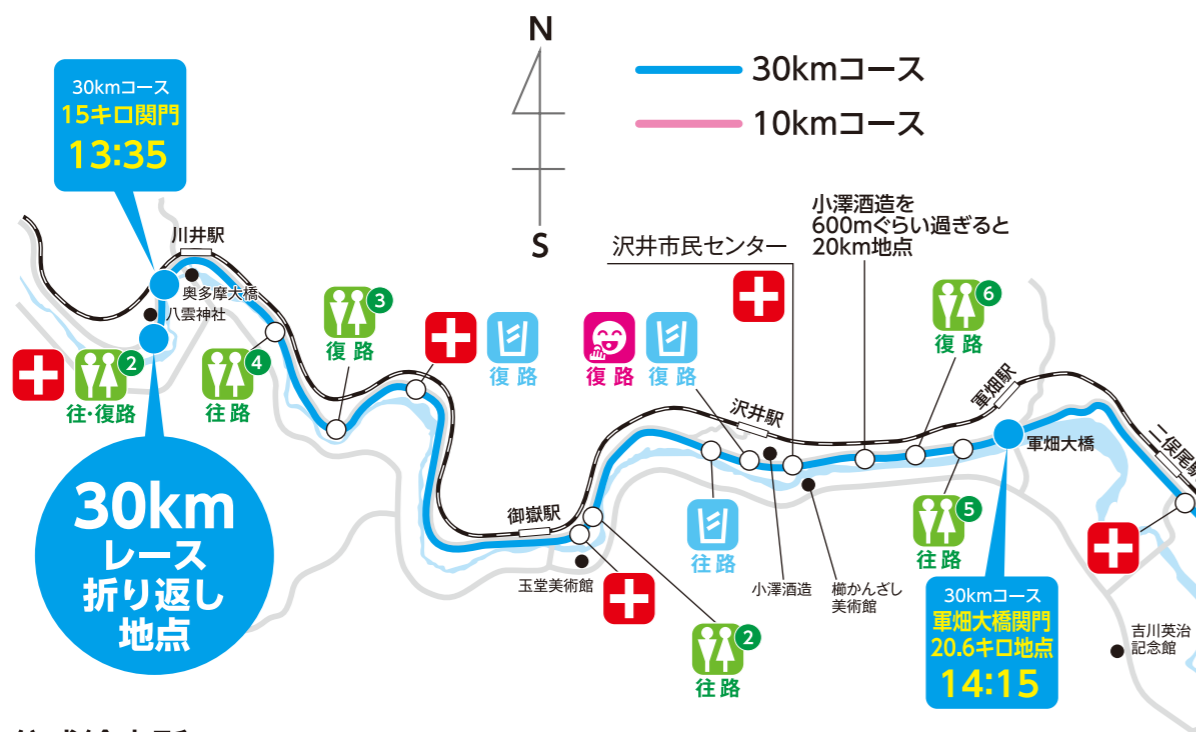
N

S

30kmコース

10kmコース

30kmコース
15キロ関門
13:35

川井駅

奥多摩大橋

八雲神社

2
往·復路

4
往路

3
復路

復路

復路 復路

沢井市民センター

小澤酒造を
600mぐらい過ぎると
20km地点

6
復路

軍畑駅

軍畑大橋

二俣尾駅

沢井駅

御嶽駅

玉堂美術館

往路

小澤酒造

櫛かんざし
美術館

5
往路

2
往路

30km
レース
折り返し
地点

30kmコース
軍畑大橋関門
20.6キロ地点
14:15

吉川英治
記念館